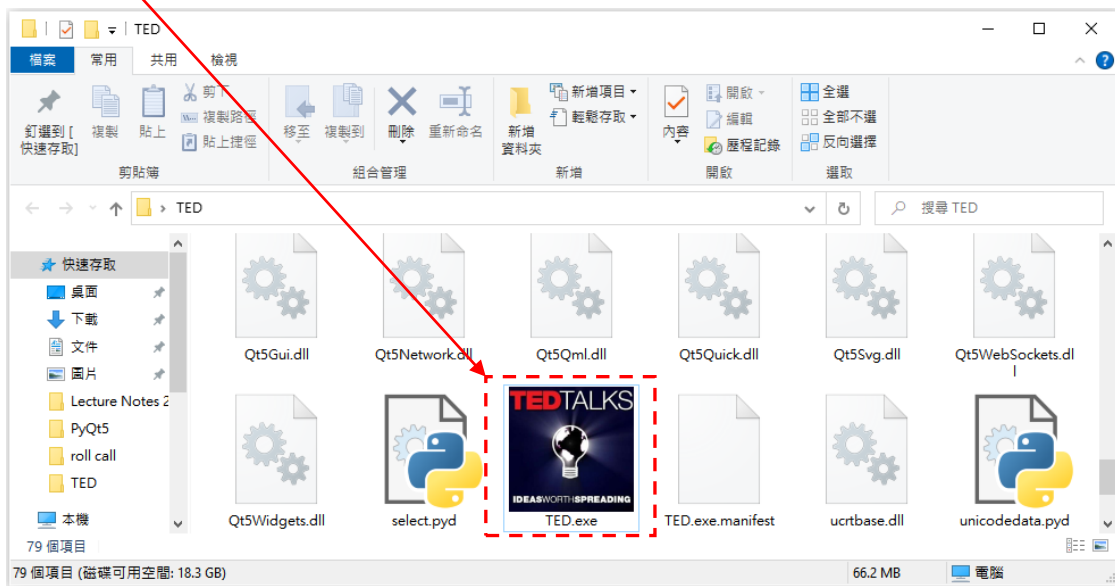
TED

檔案 常用 共用 檢視

釘選到[快速存取] 複製 貼上 剪下 複製路徑 貼上捷徑 剪貼簿

移至 複製到 刪除 重新命名 組合管理

新增資料夾 新增項目 輕鬆存取 新增

內容 開啟 編輯 歷程記錄 開啟

全選 全部不選 反向選擇 選取

TED

搜尋 TED

快速存取
桌面
下載
文件
圖片
Lecture Notes 2
PyQt5
roll call
TED
本機

Qt5Gui.dll
Qt5Network.dll
Qt5Qml.dll
Qt5Quick.dll
Qt5Svg.dll
Qt5WebSockets.dll
Qt5Widgets.dll
select.pyd
TEDTALKS
IDEAS WORTH SPREADING
TED.exe
TED.exe.manifest
ucrtbase.dll
unicodedata.pyd

79 個項目
79 個項目 (磁碟可用空間: 18.3 GB)
66.2 MB
電腦